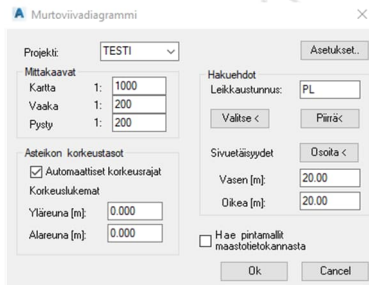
Murtoviivadiagrammi

Projekti: TESTI

Asetukset..

Mittakaavat
Kartta 1: 1000
Vaaka 1: 200
Pysty 1: 200

Hakuehdot
Leikkaustunnus: PL

Valitse <
Piirrä<

Asteikon korkeustasot
Automaattiset korkeusrajat
Korkeuslukemat
Yläreuna [m]: 0.000
Alareuna [m]: 0.000

Sivuetäisyydet
Osoita <
Vasen [m]: 20.00
Oikea [m]: 20.00

Hae pintamallit maastotietokannasta

Ok
Cancel